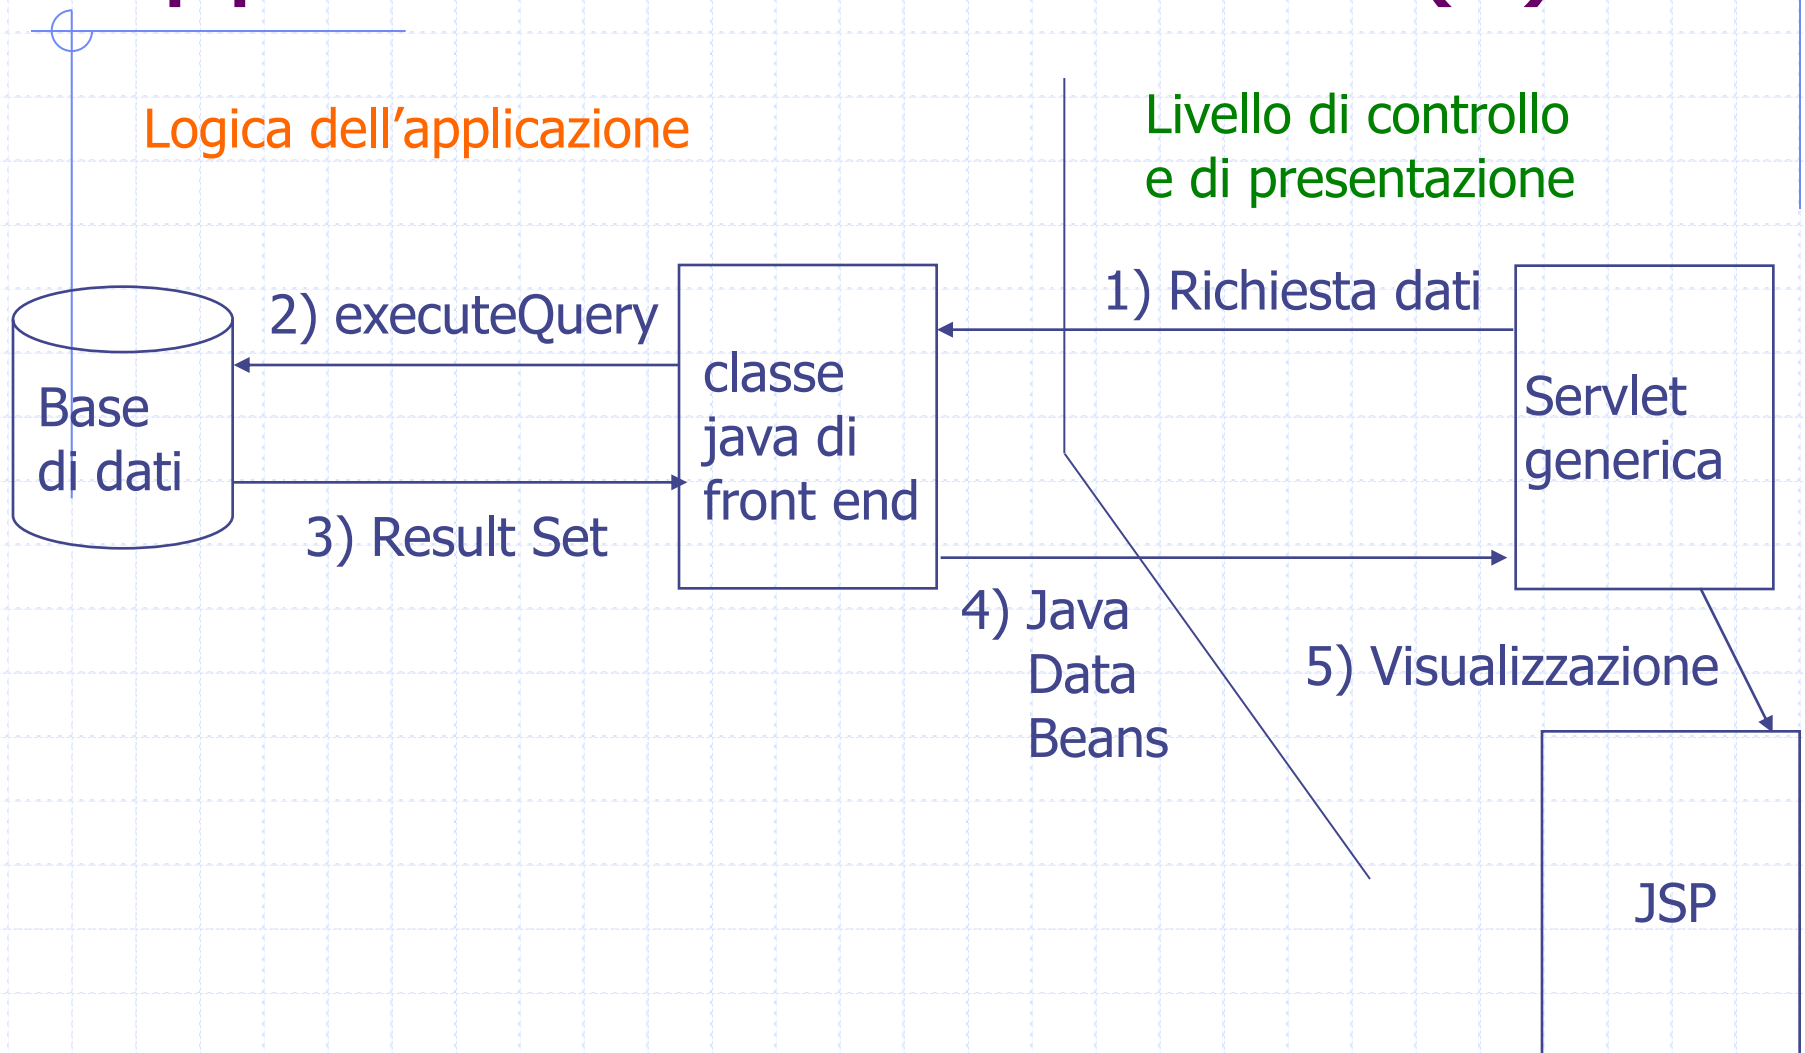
Logica dell’applicazione

Livello di controllo e di presentazione

Base di dati

2) executeQuery

classe java di front end

1) Richiesta dati

Servlet generica

3) Result Set

4) Java Data Beans

5) Visualizzazione

JSP